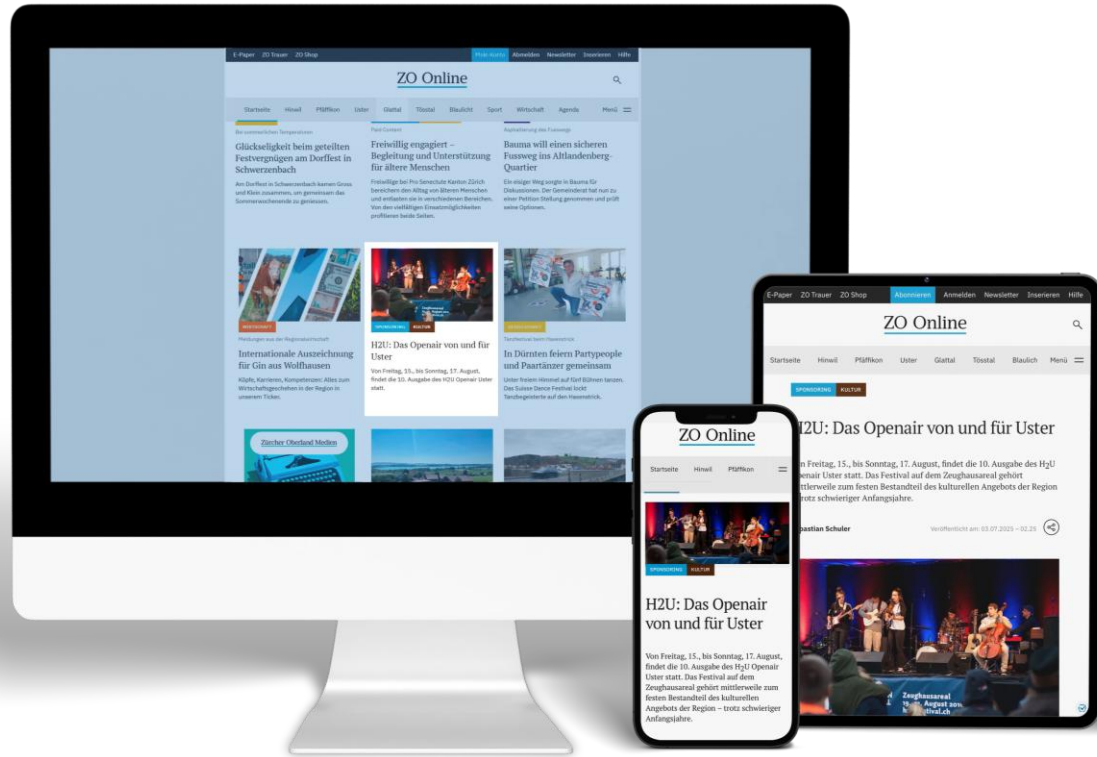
E-Paper ZO Trauer ZO Shop

Prüfe Abonnieren Anmelden Newsletter Inserieren Hilfe

ZO Online

Startseite Hinwil Pfäffikon Uster Glattal Tösstal Blaulicht Sport Wirtschaft Agenda Menü

Bei sommerlichen Temperaturen

Glückseligkeit beim geteilten Festvergnügen am Dorffest in Schwerzenbach

Am Dorffest in Schwerzenbach kamen Gross und Klein zusammen, um gemeinsam das Sommerwochenende zu geniessen.

Paid Content

Freiwillig engagiert – Begleitung und Unterstützung für ältere Menschen

Freiwillige bei Pro Senectute Kanton Zürich bereichern den Alltag von älteren Menschen und entlasten sie in verschiedenen Bereichen. Von den vielfältigen Einsatzmöglichkeiten profitieren beide Seiten.

Aufwertung des Fusswegs

Bauma will einen sicheren Fussweg ins Altlandenberg-Quartier

Ein steiler Weg sorgte in Bauma für Diskussionen. Der Gemeinderat hat nun zu einer Petition Stellung genommen und prüft seine Optionen.

WIRTSCHAFT

Meldungen aus der Regionalwirtschaft

Internationale Auszeichnung für Gin aus Wolfhausen

Köpfe, Karrieren, Kompetenzen: Alles zum Wirtschaftsgeschehen in der Region in unserem Ticker.

SPONSORING KULTUR

H2U: Das Openair von und für Uster

Von Freitag, 15., bis Sonntag, 17. August, findet die 10. Ausgabe des H2U Openair Uster statt.

GESELLSCHAFT

Tanzfestival beim Hasenstrick

In Dürnten feiern Partypeople und Paartänzer gemeinsam

Unter freiem Himmel auf fünf Bühnen tanzen. Das Suisse Dance Festival lockt Tanzbegeisterte auf den Hasenstrick.

Zürcher Oberland Medien

E-Paper ZO Trauer ZO Shop Abonnieren Anmelden Newsletter Inserieren Hilfe

ZO Online

Startseite Hinwil Pfäffikon Uster Glattal Tösstal Blaulicht Menü

SPONSORING KULTUR

H2U: Das Openair von und für Uster

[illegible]n Freitag, 15., bis Sonntag, 17. August, findet die 10. Ausgabe des $H_2U$ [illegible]penair Uster statt. Das Festival auf dem Zeughausareal gehört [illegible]ittlerweile zum festen Bestandteil des kulturellen Angebots der Region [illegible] trotz schwieriger Anfangsjahre.

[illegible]bastian Schuler

Veröffentlicht am: 03.07.2025 – 02.25

Zeughausareal
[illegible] August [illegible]
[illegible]festival.ch

ZO Online

Startseite Hinwil Pfäffikon

SPONSORING KULTUR

H2U: Das Openair von und für Uster

Von Freitag, 15., bis Sonntag, 17. August, findet die 10. Ausgabe des $H_2U$ Openair Uster statt. Das Festival auf dem Zeughausareal gehört mittlerweile zum festen Bestandteil des kulturellen Angebots der Region – trotz schwieriger Anfangsjahre.